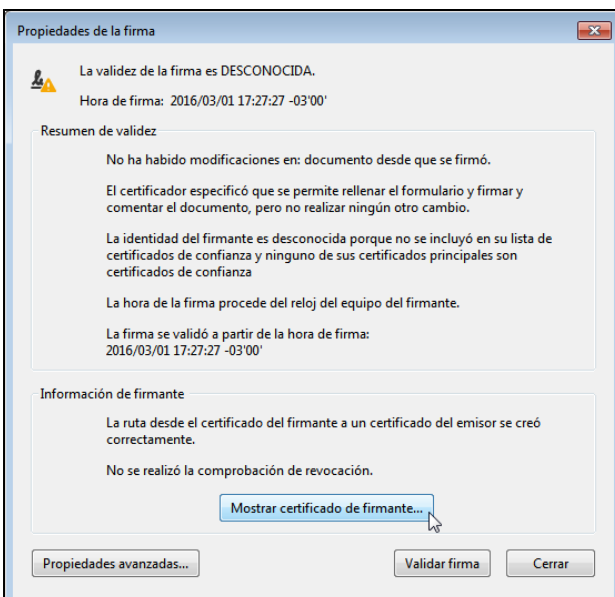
Propiedades de la firma

La validez de la firma es DESCONOCIDA.

Hora de firma: 2016/03/01 17:27:27 -03'00'

Resumen de validez

No ha habido modificaciones en: documento desde que se firmó.

El certificador especificó que se permite rellenar el formulario y firmar y comentar el documento, pero no realizar ningún otro cambio.

La identidad del firmante es desconocida porque no se incluyó en su lista de certificados de confianza y ninguno de sus certificados principales son certificados de confianza

La hora de la firma procede del reloj del equipo del firmante.

La firma se validó a partir de la hora de firma: 2016/03/01 17:27:27 -03'00'

Información de firmante

La ruta desde el certificado del firmante a un certificado del emisor se creó correctamente.

No se realizó la comprobación de revocación.

Mostrar certificado de firmante...

Propiedades avanzadas...

Validar firma

Cerrar